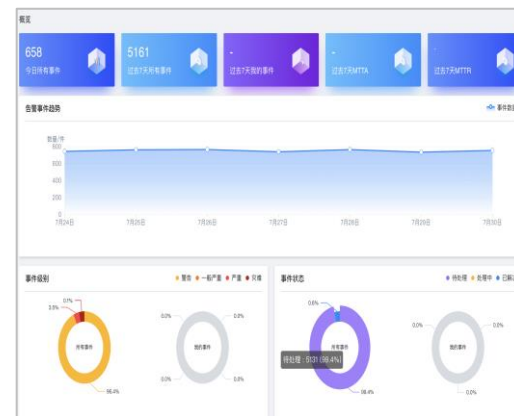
概览

658
今日所有事件

5161
过去7天所有事件

-
过去7天我的事件

-
过去7天MTTA

-
过去7天MTTR

告警事件趋势

事件数

数量/件
800
600
400
200
0

7月24日
7月25日
7月26日
7月27日
7月28日
7月29日
7月30日

事件级别

警告
一般严重
严重
灾难

0.7%
0.0%
所有事件
99.4%

0.0%
0.0%
我的事件
0.0%
0.0%

事件状态

待处理
处理中
已解决

0.6%
所有事件
待处理：931 (99.4%)
99.4%

0.0%
0.0%
我的事件
0.0%